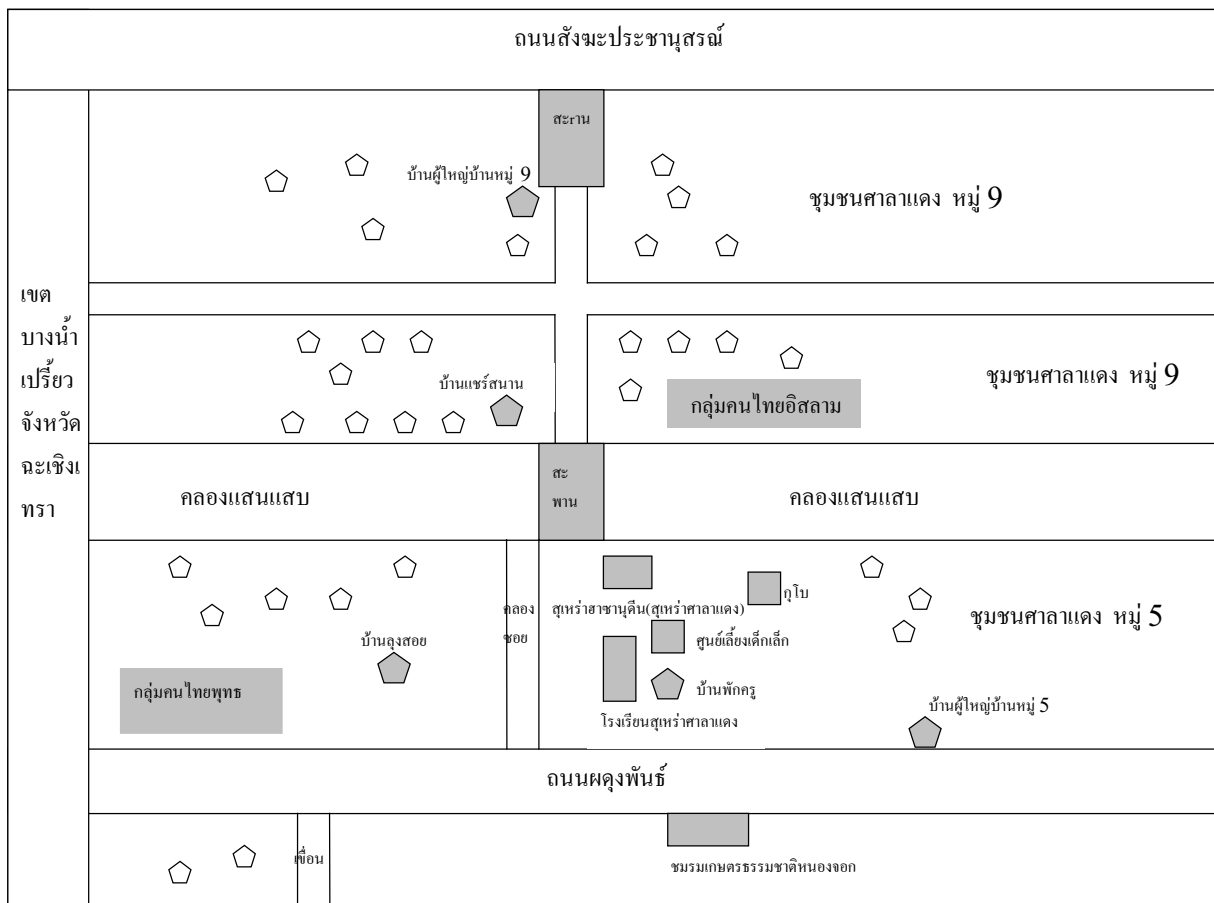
ถนนสังฆะประชานุสรณ์

สะพาน

บ้านผู้ใหญ่บ้านหมู่ 9

ชุมชนศาลาแดง หมู่ 9

เขต บางน้ำเปรี้ยว จังหวัดฉะเชิงเทรา

บ้านแชร์สนาน

ชุมชนศาลาแดง หมู่ 9

กลุ่มคนไทยอิสลาม

สะพาน

คลองแสนแสบ

คลองแสนแสบ

คลองซอย

สุเหร่าฮาชานุดีน(สุเหร่าศาลาแดง)

กุโบ

ชุมชนศาลาแดง หมู่ 5

ศูนย์เลี้ยงเด็กเล็ก

บ้านลุงสอย

กลุ่มคนไทยพุทธ

บ้านพักครู

โรงเรียนสุเหร่าศาลาแดง

บ้านผู้ใหญ่บ้านหมู่ 5

ถนนผดุงพันธ์

เขื่อน

ชมรมเกษตรธรรมชาติหนองจอก